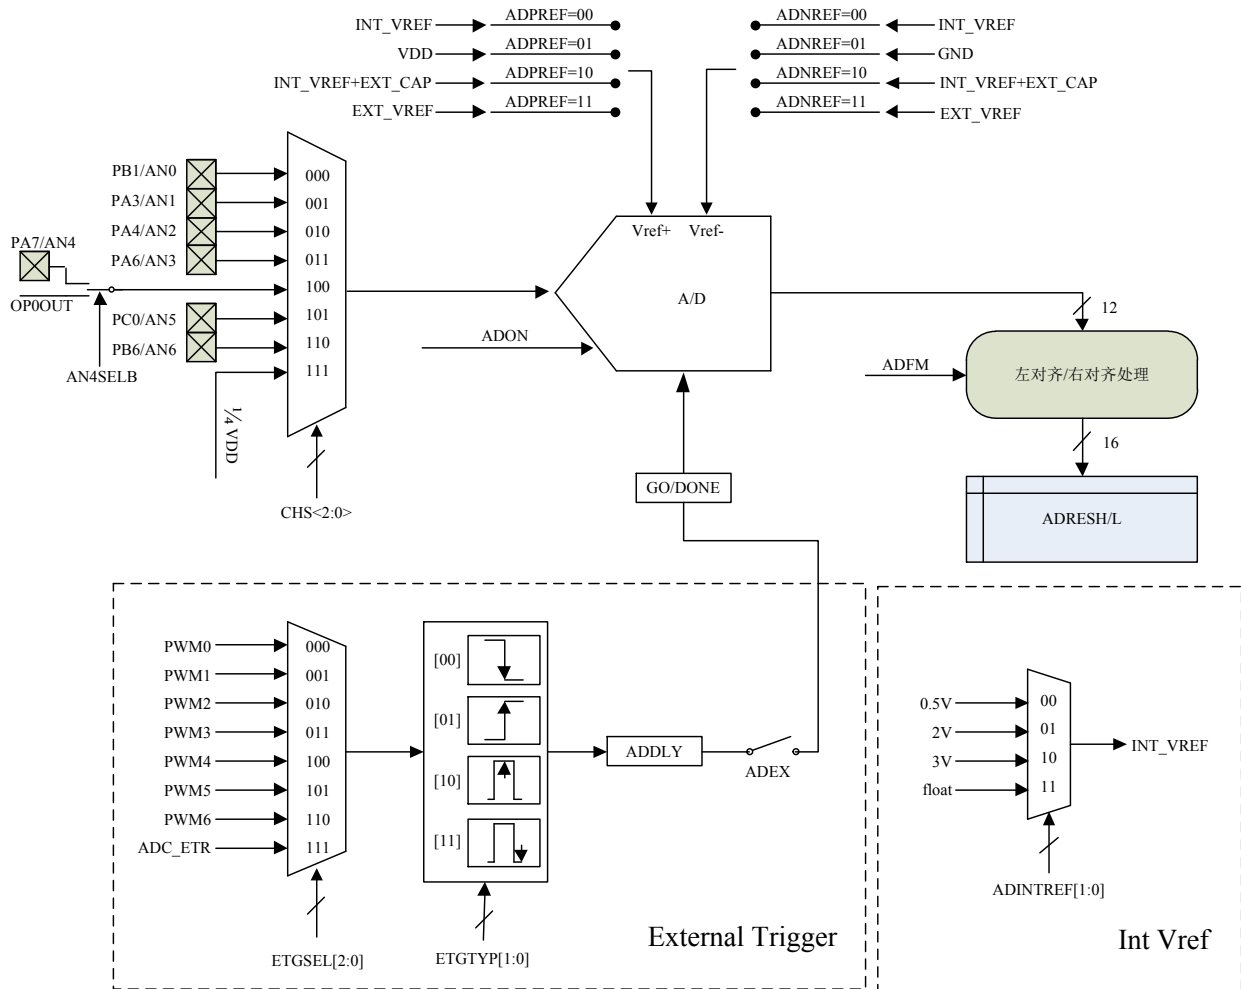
INT_VREF
ADPREF=00
VDD
ADPREF=01
INT_VREF+EXT_CAP
ADPREF=10
EXT_VREF
ADPREF=11

ADNREF=00
INT_VREF
ADNREF=01
GND
ADNREF=10
INT_VREF+EXT_CAP
ADNREF=11
EXT_VREF

PB1/AN0
PA3/AN1
PA4/AN2
PA6/AN3
PA7/AN4
OP0OUT
PC0/AN5
PB6/AN6
AN4SELB
000
001
010
011
100
101
110
111
1/4 VDD
CHS<2:0>

Vref+
Vref-
A/D
ADON
GO/DONE
12
ADFM
左对齐/右对齐处理
16
ADRESH/L

PWM0
PWM1
PWM2
PWM3
PWM4
PWM5
PWM6
ADC_ETR
000
001
010
011
100
101
110
111
ETGSEL[2:0]
[00]
[01]
[10]
[11]
ETGTYP[1:0]
ADDLY
ADEX
External Trigger

0.5V
2V
3V
float
00
01
10
11
INT_VREF
ADINTREF[1:0]
Int Vref